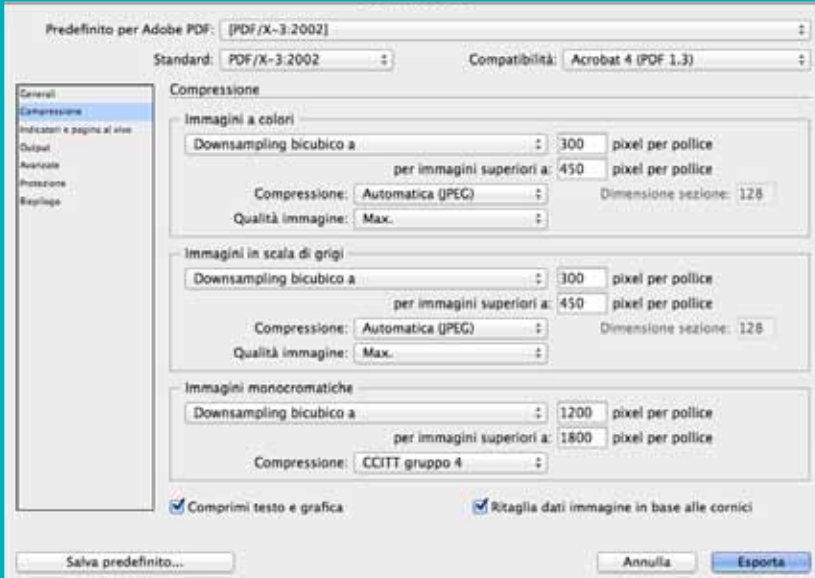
Predefinito per Adobe PDF: [PDF/X-3:2002]

Standard: PDF/X-3:2002

Compatibilità: Acrobat 4 (PDF 1.3)

Generali
Compressione
Indicatori e pagina al vivo
Output
Avanzate
Protezione
Riepilogo

Compressione

Immagini a colori

Downsampling bicubico a | 300 | pixel per pollice

per immagini superiori a: 450 pixel per pollice

Compressione: Automatica (JPEG)

Dimensione sezione: 128

Qualità immagine: Max.

Immagini in scala di grigi

Downsampling bicubico a | 300 | pixel per pollice

per immagini superiori a: 450 pixel per pollice

Compressione: Automatica (JPEG)

Dimensione sezione: 128

Qualità immagine: Max.

Immagini monocromatiche

Downsampling bicubico a | 1200 | pixel per pollice

per immagini superiori a: 1800 pixel per pollice

Compressione: CCITT gruppo 4

Comprimi testo e grafica

Ritaglia dati immagine in base alle cornici

Salva predefinito...

Annulla

Esporta